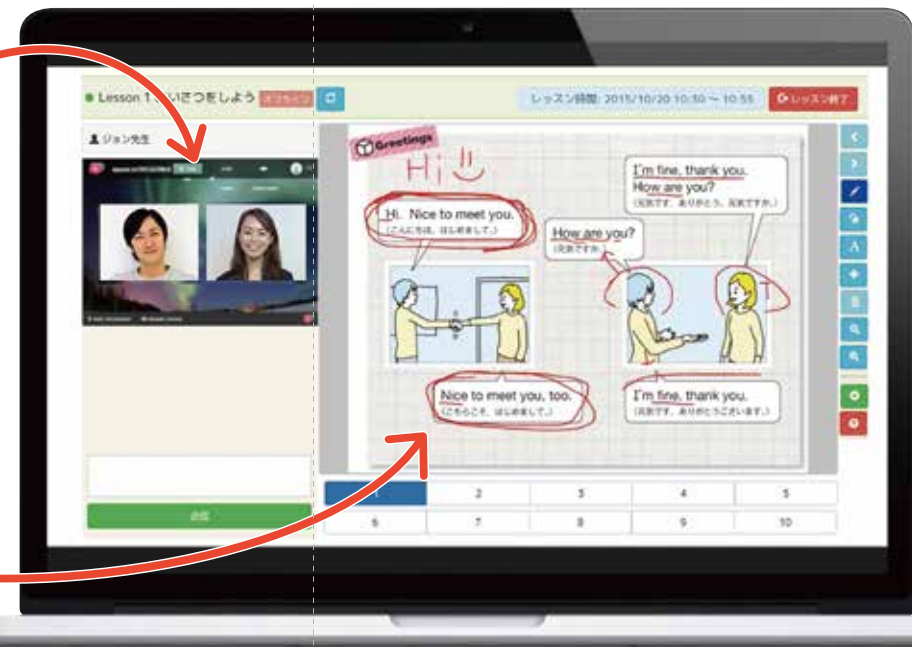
Lesson 1 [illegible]いさつをしよう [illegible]

レッスン時間: 2015/10/20 10:30 ~ 10:55 レッスン終了

ジョン先生

Greetings

Hi

Hi. Nice to meet you.
(こんにちは。はじめまして。)

How are you?
(元気ですか。)

I'm fine, thank you. How are you?
(元気です。ありがとう。元気ですか。)

Nice to meet you, too.
(こちらこそ、はじめまして。)

I'm fine, thank you.
(元気です。ありがとうございます。)

送信

| 1 | 2 | 3 | 4 | 5 |
|---|---|---|---|---|
| 6 | 7 | 8 | 9 | 10 |